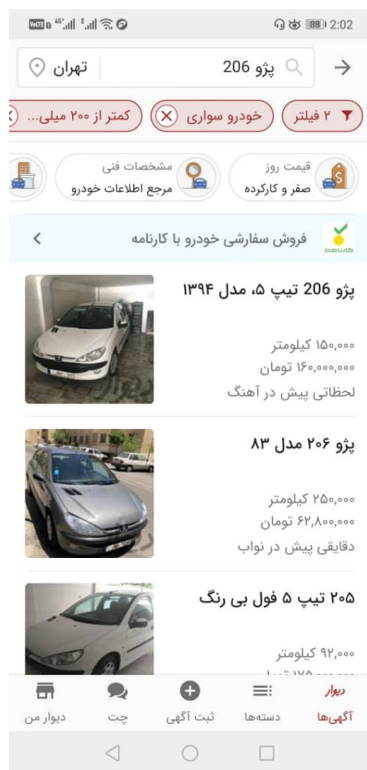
2:02 88

پژو 206
تهران

۲ فیلتر
خودرو سواری
کمتر از ۲۰۰ میلی...

قیمت روز
صفر و کارکرده
مشخصات فنی
مرجع اطلاعات خودرو

فروش سفارشی خودرو با کارنامه

پژو 206 تیپ ۵، مدل ۱۳۹۴
۱۵۰,۰۰۰ کیلومتر
۱۶۰,۰۰۰,۰۰۰ تومان
لحظاتی پیش در آهنگ

پژو ۲۰۶ مدل ۸۳
۲۵۰,۰۰۰ کیلومتر
۶۲,۸۰۰,۰۰۰ تومان
دقایقی پیش در نواب

۲۰۵ تیپ ۵ فول بی رنگ
۹۲,۰۰۰ کیلومتر
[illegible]

دیوار
آگهی‌ها
دسته‌ها
ثبت آگهی
چت
دیوار من